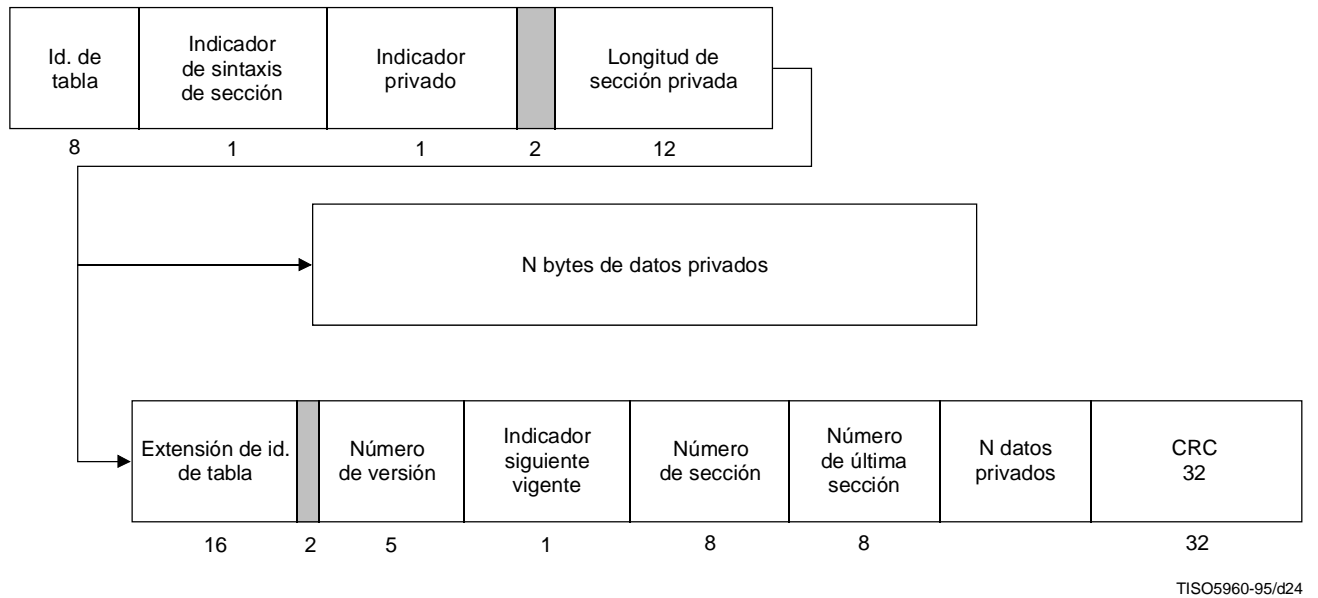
| Id. de tabla | Indicador de sintaxis de sección | Indicador privado | | Longitud de sección privada |
|---|---|---|---|---|
| 8 | 1 | 1 | 2 | 12 |

N bytes de datos privados

| Extensión de id. de tabla | | Número de versión | Indicador siguiente vigente | Número de sección | Número de última sección | N datos privados | CRC 32 |
|---|---|---|---|---|---|---|---|
| 16 | 2 | 5 | 1 | 8 | 8 | | 32 |

TISO5960-95/d24